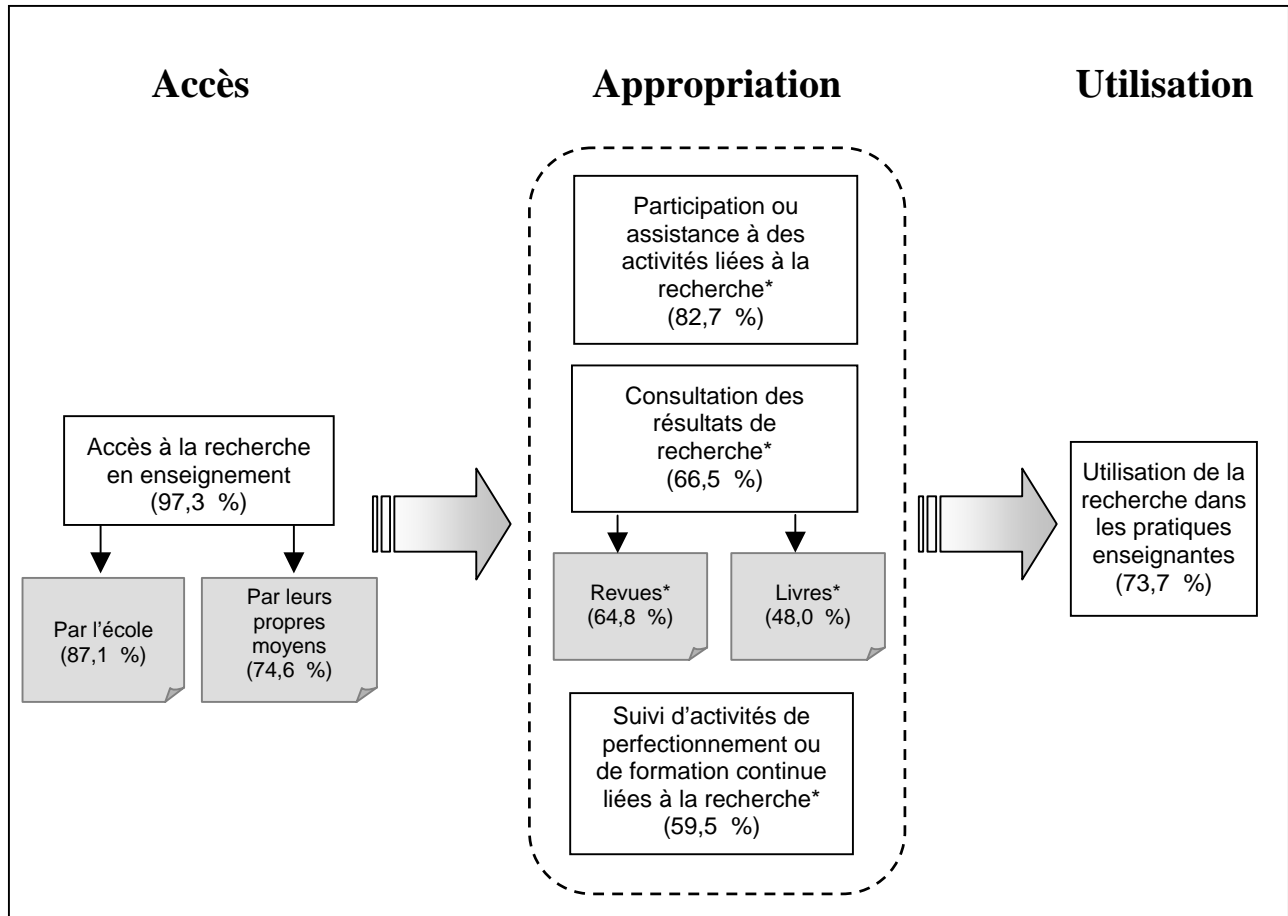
Accès

Appropriation

Utilisation

Accès à la recherche en enseignement (97,3 %)

Par l'école (87,1 %)

Par leurs propres moyens (74,6 %)

Participation ou assistance à des activités liées à la recherche* (82,7 %)

Consultation des résultats de recherche* (66,5 %)

Revues* (64,8 %)

Livres* (48,0 %)

Suivi d'activités de perfectionnement ou de formation continue liées à la recherche* (59,5 %)

Utilisation de la recherche dans les pratiques enseignantes (73,7 %)